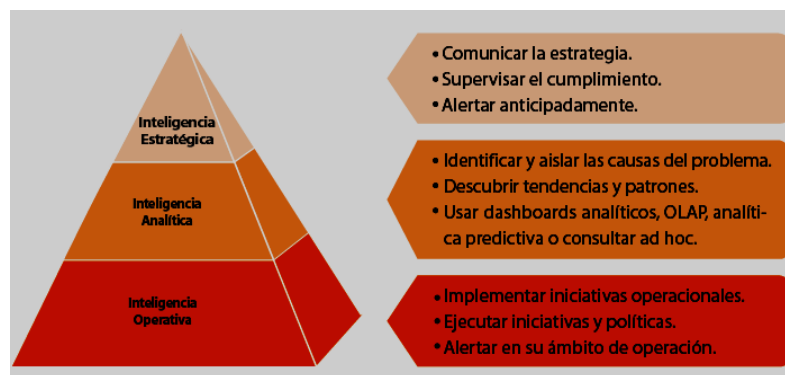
Inteligencia Estratégica

Inteligencia Analítica

Inteligencia Operativa

• Comunicar la estrategia.
• Supervisar el cumplimiento.
• Alertar anticipadamente.

• Identificar y aislar las causas del problema.
• Descubrir tendencias y patrones.
• Usar dashboards analíticos, OLAP, analítica predictiva o consultar ad hoc.

• Implementar iniciativas operacionales.
• Ejecutar iniciativas y políticas.
• Alertar en su ámbito de operación.